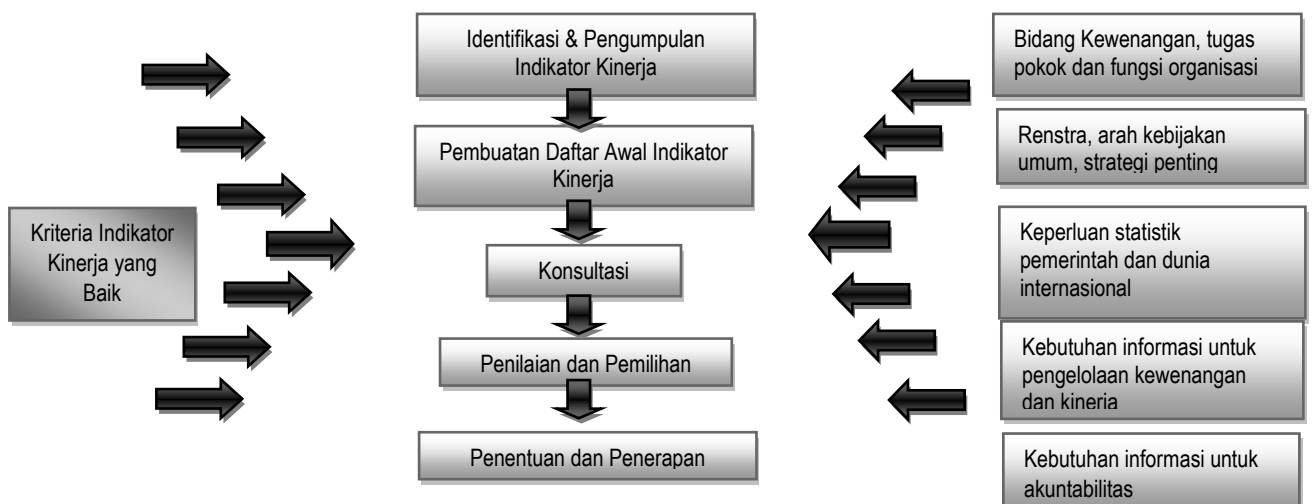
Identifikasi & Pengumpulan Indikator Kinerja

Pembuatan Daftar Awal Indikator Kinerja

Konsultasi

Penilaian dan Pemilihan

Penentuan dan Penerapan

Kriteria Indikator Kinerja yang Baik

Bidang Kewenangan, tugas pokok dan fungsi organisasi

Renstra, arah kebijakan umum, strategi penting

Keperluan statistik pemerintah dan dunia internasional

Kebutuhan informasi untuk pengelolaan kewenangan dan kineria

Kebutuhan informasi untuk akuntabilitas